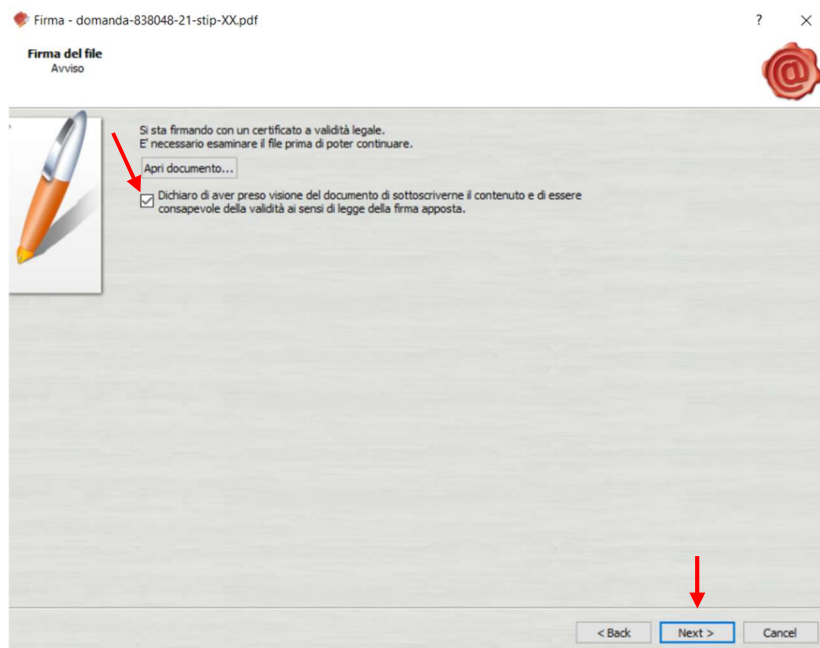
Firma - domanda-838048-21-stip-XX.pdf

?

Firma del file
Avviso

Si sta firmando con un certificato a validità legale.
E' necessario esaminare il file prima di poter continuare.

Apri documento...

Dichiaro di aver preso visione del documento di sottoscriverne il contenuto e di essere consapevole della validità ai sensi di legge della firma apposta.

< Back

Next >

Cancel